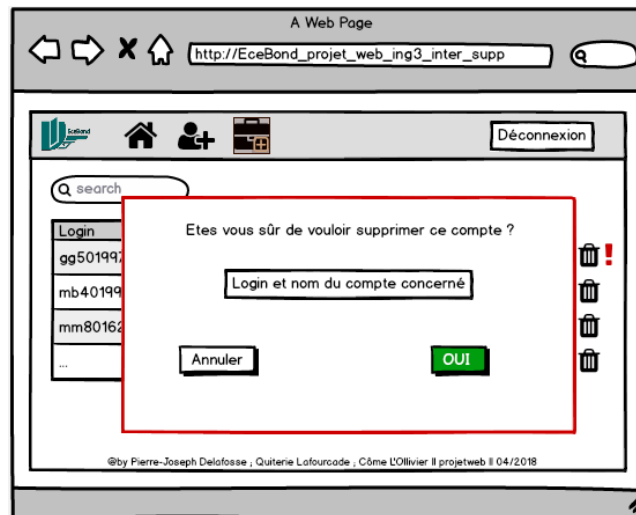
A Web Page

http://EceBond_projet_web_ing3_inter_supp

EceBond

Déconnexion

search

Login

gg501997

mb40199

mm80162

...

Etes vous sûr de vouloir supprimer ce compte ?

Login et nom du compte concerné

Annuler

OUI

!

@by Pierre-Joseph Delafosse ; Quiterie Lafourcade ; Côme L'Ollivier ll projetweb ll 04/2018